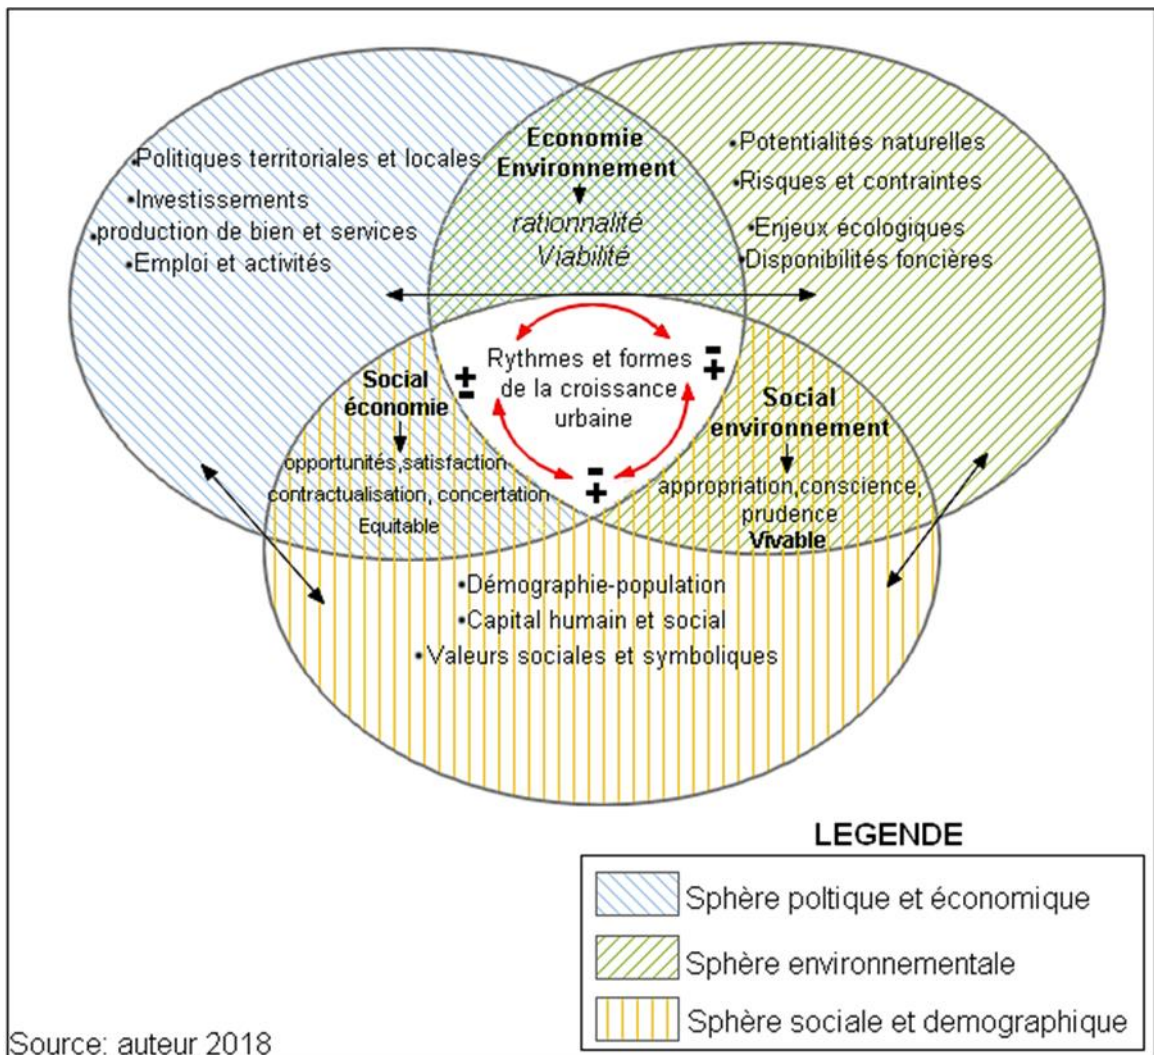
•Politiques territoriales et locales
•Investissements
•production de bien et services
•Emploi et activités

Economie Environnement
rationnalité
Viabilité

•Potentialités naturelles
•Risques et contraintes
•Enjeux écologiques
•Disponibilités foncières

Rythmes et formes de la croissance urbaine

± ± ±

Social économie
opportunités,satisfaction
contractualisation, concertation
Equitable

Social environnement
appropriation,conscience, prudence
Vivable

•Démographie-population
•Capital humain et social
•Valeurs sociales et symboliques

LEGENDE

Sphère poltique et économique
Sphère environnementale
Sphère sociale et demographique

Source: auteur 2018